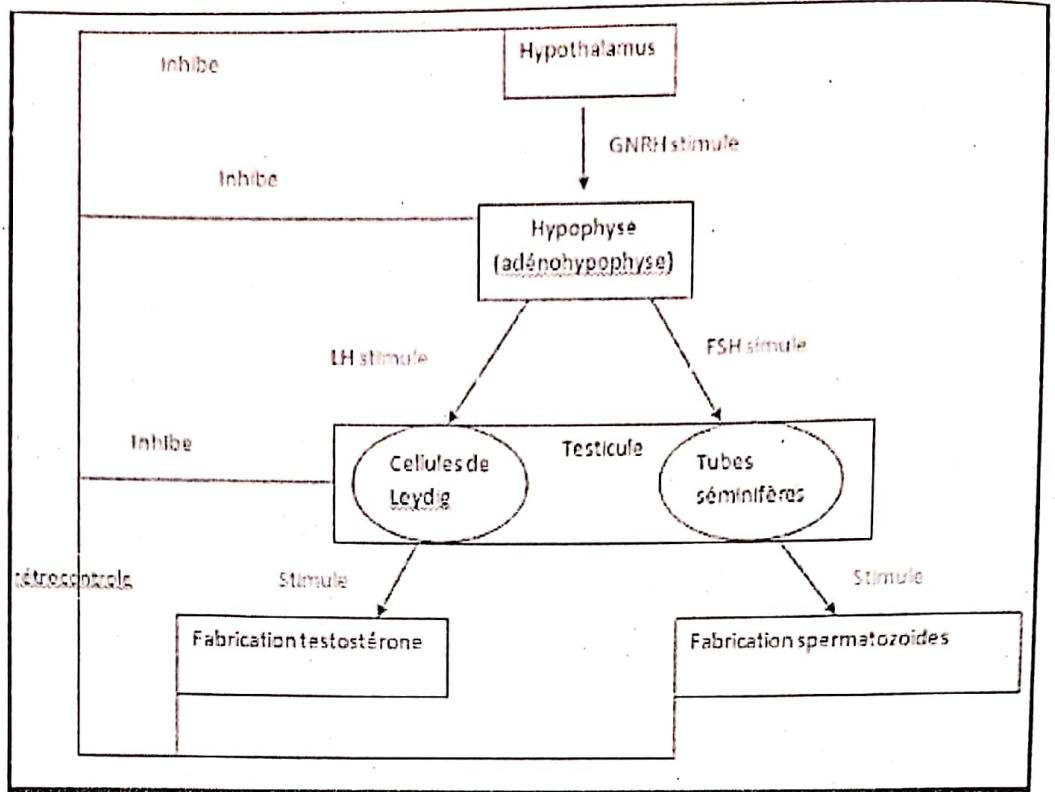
Inhibe

Hypothalamus

GNRH stimule

Inhibe

Hypophyse (adénohypophyse)

LH stimule

FSH simule

Inhibe

Testicule

Cellules de Leydig

Tubes séminifères

rétrocontrole

Stimule

Stimule

Fabrication testostérone

Fabrication spermatozoides